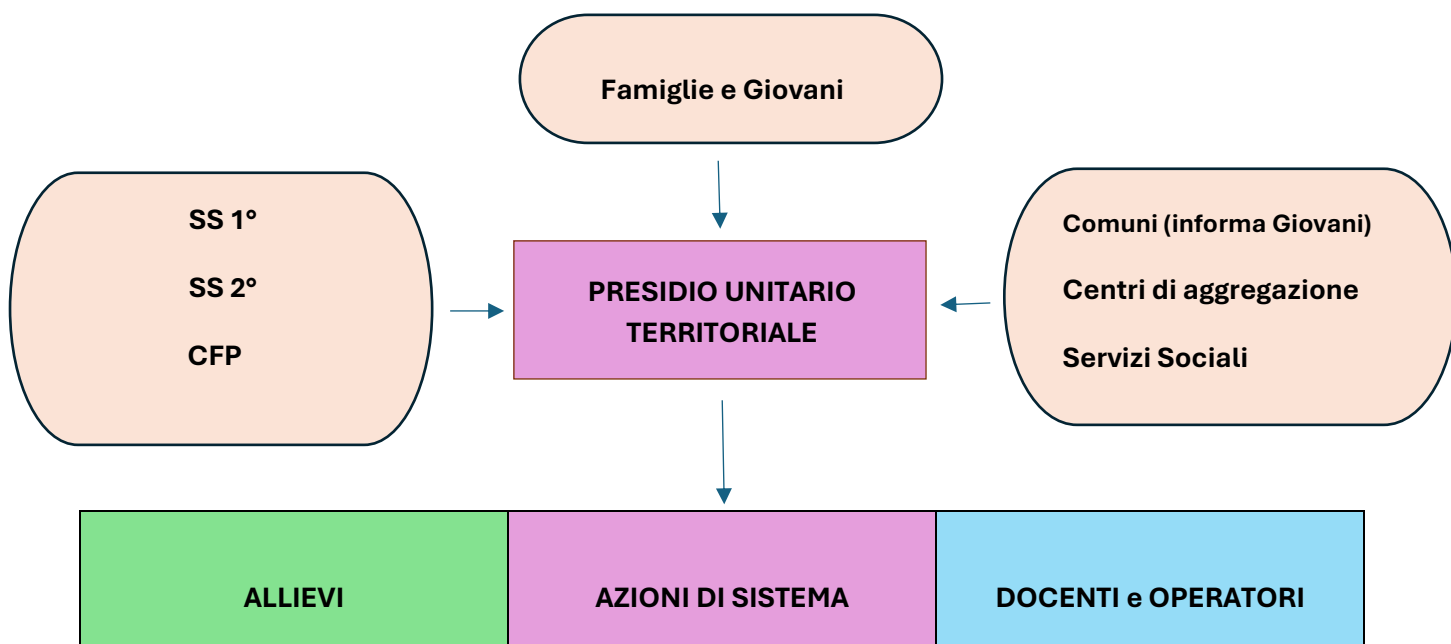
Famiglie e Giovani

SS 1°

SS 2°

CFP

PRESIDIO UNITARIO TERRITORIALE

Comuni (informa Giovani)

Centri di aggregazione

Servizi Sociali

| ALLIEVI | AZIONI DI SISTEMA | DOCENTI e OPERATORI |
|---|---|---|